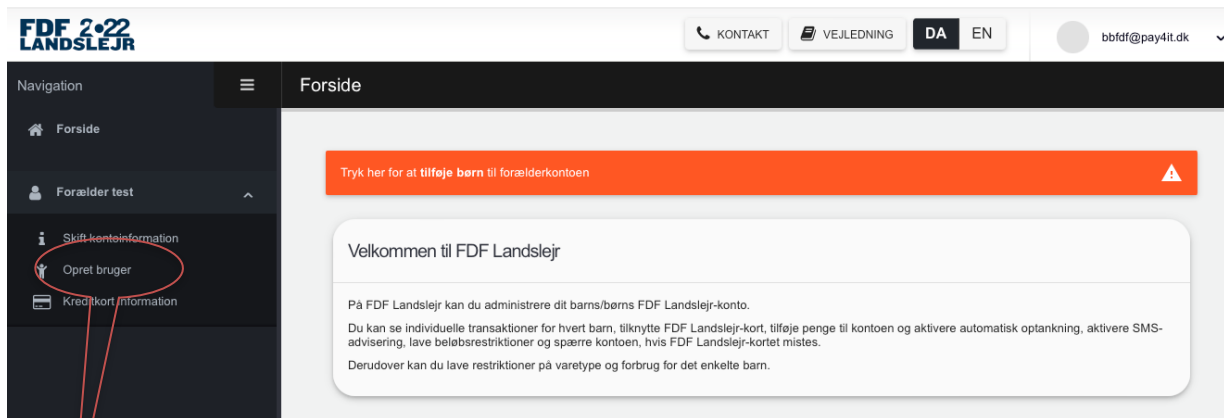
FDF 2•22
LANDSLEJR

KONTAKT
VEJLEDNING
DA
EN
bbfdf@pay4it.dk

Navigation
Forside

Forside

Forælder test

Skift kontoinformation
Opret bruger
Kreditkort information

Tryk her for at **tilføje børn** til forælderkontoen

Velkommen til FDF Landslejr

På FDF Landslejr kan du administrere dit barns/børns FDF Landslejr-konto.

Du kan se individuelle transaktioner for hvert barn, tilknytte FDF Landslejr-kort, tilføje penge til kontoen og aktivere automatisk optankning, aktivere SMS-advisering, lave beløbsrestriktioner og spærre kontoen, hvis FDF Landslejr-kortet mistes.

Derudover kan du lave restriktioner på varetype og forbrug for det enkelte barn.